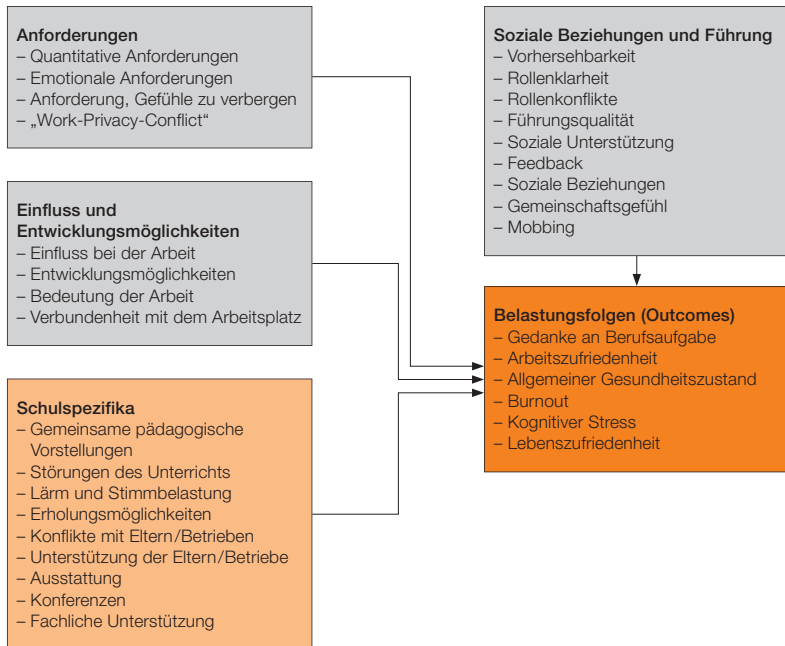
Anforderungen
– Quantitative Anforderungen
– Emotionale Anforderungen
– Anforderung, Gefühle zu verbergen
– „Work-Privacy-Conflict“

Einfluss und Entwicklungsmöglichkeiten
– Einfluss bei der Arbeit
– Entwicklungsmöglichkeiten
– Bedeutung der Arbeit
– Verbundenheit mit dem Arbeitsplatz

Schulspezifika
– Gemeinsame pädagogische Vorstellungen
– Störungen des Unterrichts
– Lärm und Stimmbelastung
– Erholungsmöglichkeiten
– Konflikte mit Eltern/Betrieben
– Unterstützung der Eltern/Betriebe
– Ausstattung
– Konferenzen
– Fachliche Unterstützung

Soziale Beziehungen und Führung
– Vorhersehbarkeit
– Rollenklarheit
– Rollenkonflikte
– Führungsqualität
– Soziale Unterstützung
– Feedback
– Soziale Beziehungen
– Gemeinschaftsgefühl
– Mobbing

Belastungsfolgen (Outcomes)
– Gedanke an Berufsaufgabe
– Arbeitszufriedenheit
– Allgemeiner Gesundheitszustand
– Burnout
– Kognitiver Stress
– Lebenszufriedenheit